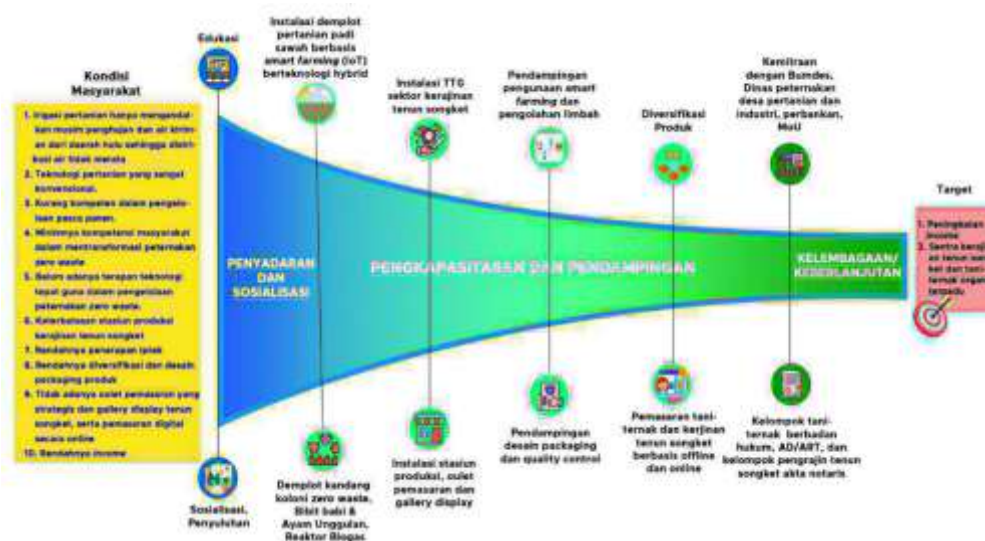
Kondisi Masyarakat

1. Irigasi pertanian hanya mengandalkan musim penghujan dan air kiriman dari daerah hulu sehingga distribusi air tidak merata
2. Teknologi pertanian yang sangat konvensional.
3. Kurang kompeten dalam pengelolaan pasca panen.
4. Minimnya kompetensi masyarakat dalam mentransformasi peternakan zero waste.
5. Belum adanya terapan teknologi tepat guna dalam pengelolaan peternakan zero waste.
6. Keterbatasan stasiun produksi kerajinan tenun songket
7. Rendahnya penerapan iptek
8. Rendahnya diversifikasi dan desain packaging produk
9. Tidak adanya outlet pemasaran yang strategis dan gallery display tenun songket, serta pemasaran digital secara online
10. Rendahnya income

Edukasi

Sosialisasi, Penyuluhan

PENYADARAN DAN SOSIALISASI

Instalasi demplot pertanian padi sawah berbasis smart farming (IoT) berteknologi hybrid

Demplot kandang koloni zero waste, Bibit babi & Ayam Unggulan, Reaktor Biogas

Instalasi TTG sektor kerajinan tenun songket

Instalasi stasiun produksi, oulet pemasaran dan gallery display

PENGKAPASITASAN DAN PENDAMPINGAN

Pendampingan pengunaan smart farming dan pengolahan limbah

Pendampingan desain packaging dan quality control

Diversifikasi Produk

Pemasaran tani-ternak dan kerjinan tenun songket berbasis offline dan online

Kemitraan dengan Bumdes, Dinas peternakan desa pertanian dan industri, perbankan, MoU

Kelompok tani-ternak berbadan hukum, AD/ART, dan kelompok pengrajin tenun songket akta notaris

KELEMBAGAAN/ KEBERLANJUTAN

Target

1. Peningkatan income
2. Sentra kerajinan tenun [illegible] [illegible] dari tani-ternak organik terpadu.